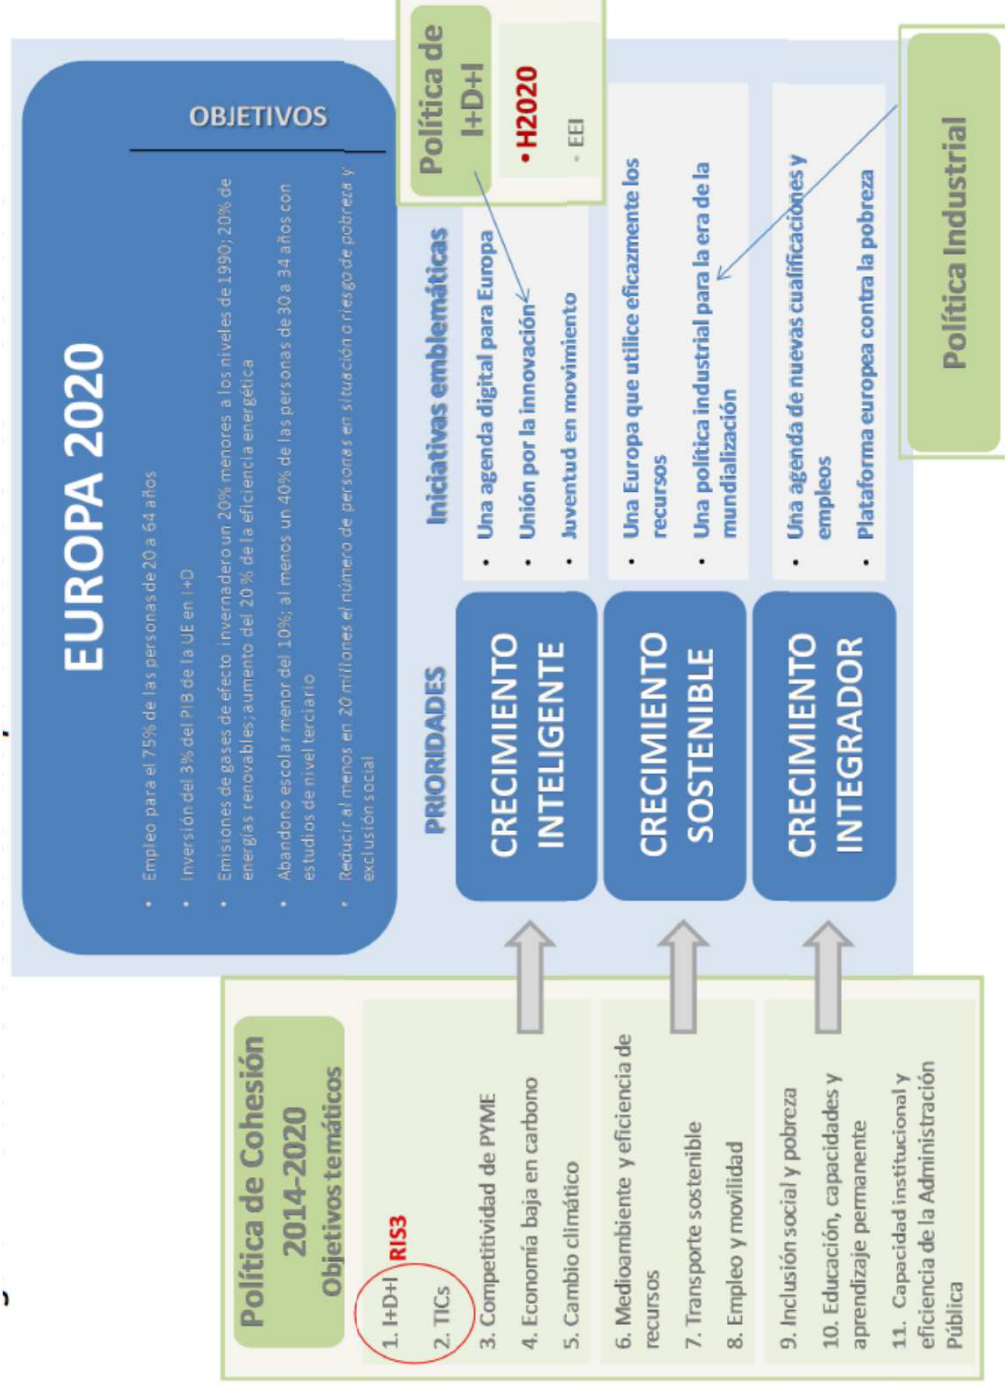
EUROPA 2020

OBJETIVOS

- Empleo para el 75% de las personas de 20 a 64 años
- Inversión del 3% del PIB de la UE en I+D
- Emisiones de gases de efecto invernadero un 20% menores a los niveles de 1990; 20% de energías renovables; aumento del 20 % de la eficiencia energética
- Abandono escolar menor del 10%; al menos un 40% de las personas de 30 a 34 años con estudios de nivel terciario
- Reducir al menos en 20 millones el número de personas en situación o riesgo de pobreza y exclusión social

PRIORIDADES

Iniciativas emblemáticas

CRECIMIENTO INTELIGENTE
- Una agenda digital para Europa
- Unión por la innovación
- Juventud en movimiento

CRECIMIENTO SOSTENIBLE
- Una Europa que utilice eficazmente los recursos
- Una política industrial para la era de la mundialización

CRECIMIENTO INTEGRADOR
- Una agenda de nuevas cualificaciones y empleos
- Plataforma europea contra la pobreza

Política de I+D+I
• H2020
• EEI

Política Industrial

Política de Cohesión 2014-2020
Objetivos temáticos

1. I+D+I RIS3
2. TICs
3. Competitividad de PYME
4. Economía baja en carbono
5. Cambio climático

6. Medioambiente y eficiencia de recursos
7. Transporte sostenible
8. Empleo y movilidad

9. Inclusión social y pobreza
10. Educación, capacidades y aprendizaje permanente
11. Capacidad institucional y eficiencia de la Administración Pública